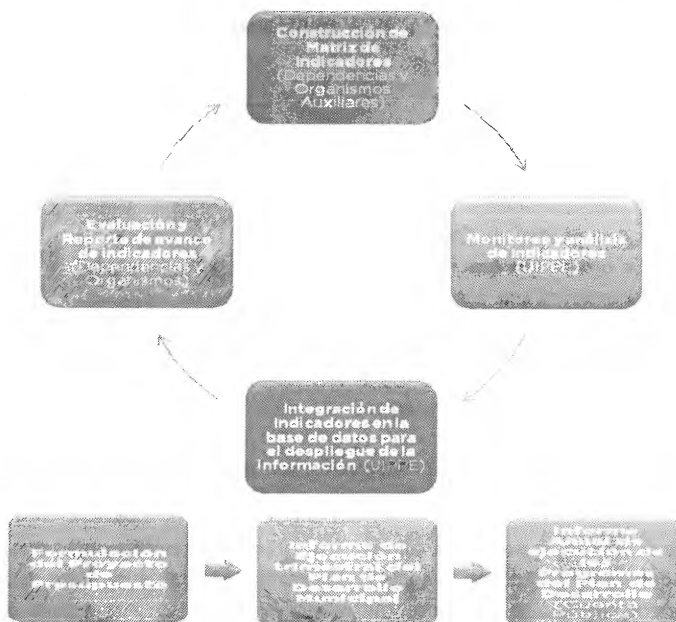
Construcción de Matriz de indicadores (Dependencias y Organismos Auxiliares)

Monitoreo y análisis de indicadores (UIPPE)

Integración de indicadores en la base de datos para el despliegue de la información (UIPPE)

Evaluación y Reporte de avance de indicadores (Dependencias y Organismos)

Formulación del Proyecto de Presupuesto

Informe de avance trimestral del Plan de Desarrollo Municipal

Informe anual de ejecución del Plan de Desarrollo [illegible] (Cuenta Pública)